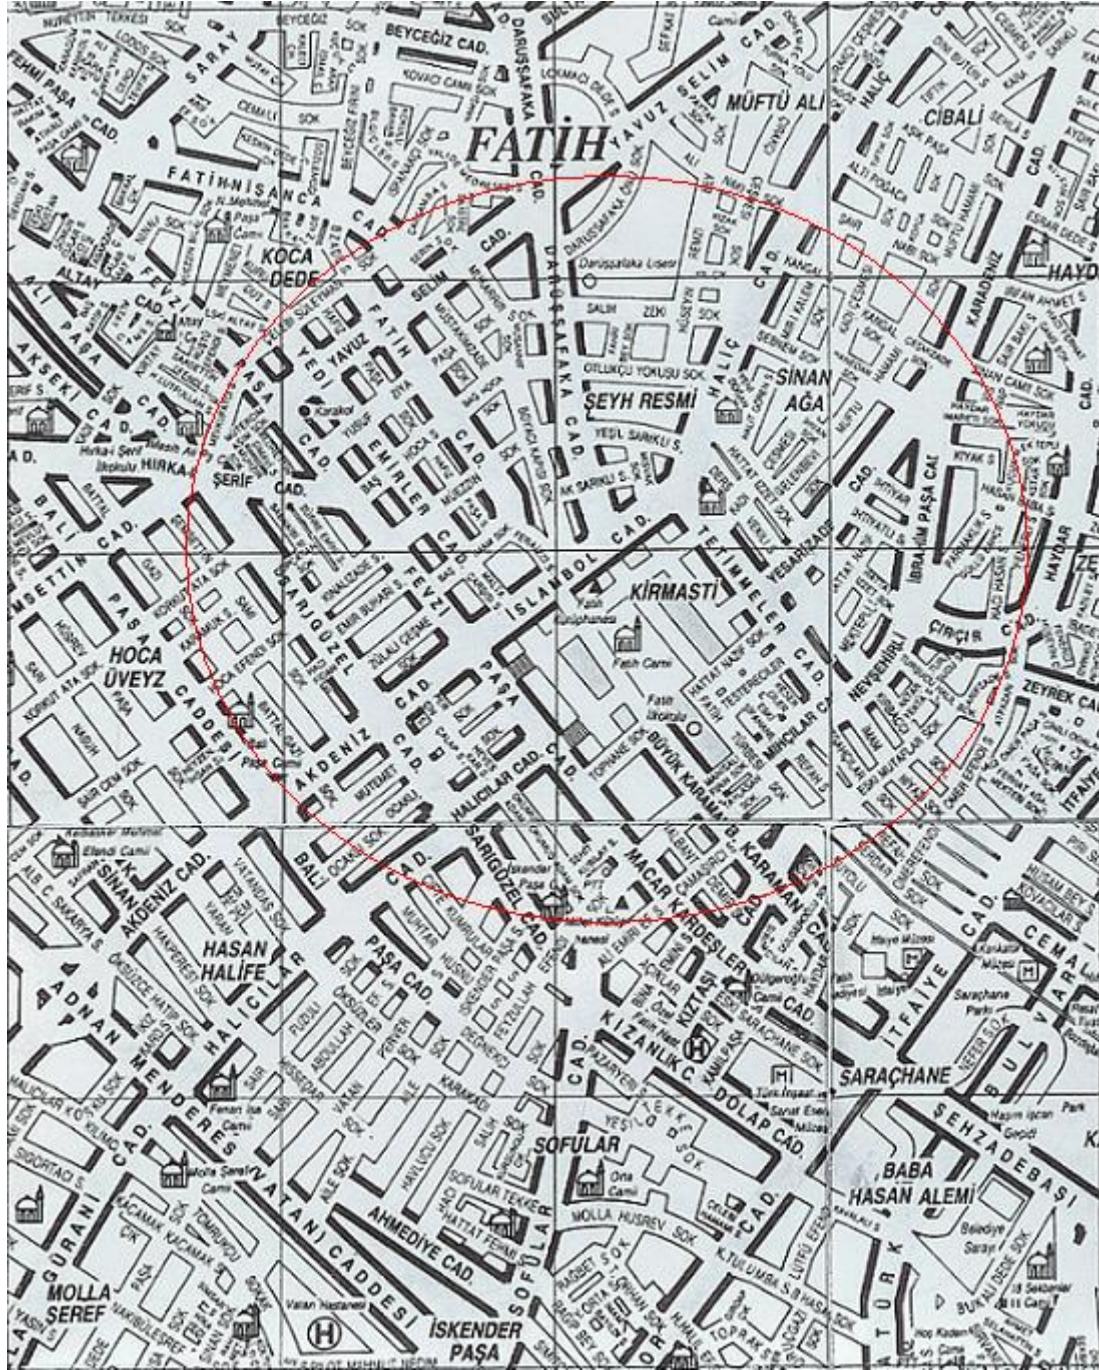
BEYCEĞİZ CAD.
DARÜŞŞAFAKA CAD.
YAVUZ SELİM CAD.
MÜFTÜ ALİ
CİBALİ
FATİH
FATİH-NİŞANCA
KOCA DEDE
ALTAY
ALİ PAŞA
AKSEKİ CAD.
FEVZİ CAD.
FEHMİ PAŞA CAD.
SARAY
Darüşşafaka Lisesi
SALİH ZEKİ SOK
OTLUKÇU YOKUŞU SOK
ŞEYH RESMİ
HALİÇ
SİNAN AĞA
KARADENİZ
HAYDAR
YEDİ YAVUZ
FATİH
SELİM
EMİRLER
Karakol
ŞERİF
HIRKA-İ ŞERİF
BALİ
CAD.
İSLAMBOL CAD.
KİRMASTİ
Fatih Kütüphanesi
Fatih Camii
TETİMMELER CAD.
YESARİZADE
İBRAHİM PAŞA CAD.
ÇIRÇIR
HEYŞEHİRLİ
ZEYREK CAD.
HOCA ÜVEYZ
PAŞA CADDESİ
SARIGÜZEL
AKDENİZ CAD.
HALICILAR CAD.
PAŞA
BÜYÜK KARAMAN
MİMCİLAR
İTFAİYE
SİNAN
AKDENİZ CAD.
HASAN HALİFE
HALICILAR
BALİ
PAŞA CAD.
SARIGÜZEL CAD.
İskender Paşa
MACAR KARDEŞLER
KARAMAN CAD.
KIZTAŞI
KIZANLIK C.
CEMAL
SARAÇHANE
BULVARI
ADNAN MENDERES
Fenari İsa Camii
DOLAP CAD.
SOFULAR
ŞEHZADEBAŞI
BABA HASAN ALEMİ
Molla Şerefi Camii
VATAN CADDESİ
AHMEDİYE CAD.
SOFULAR
MOLLA HUSREV SOK
GÜRANİ CAD.
MOLLA ŞEREF
Vatan Hastanesi
İSKENDER PAŞA
TÜRK
Belediye Sarayı
BOZDOĞAN KEMERİ